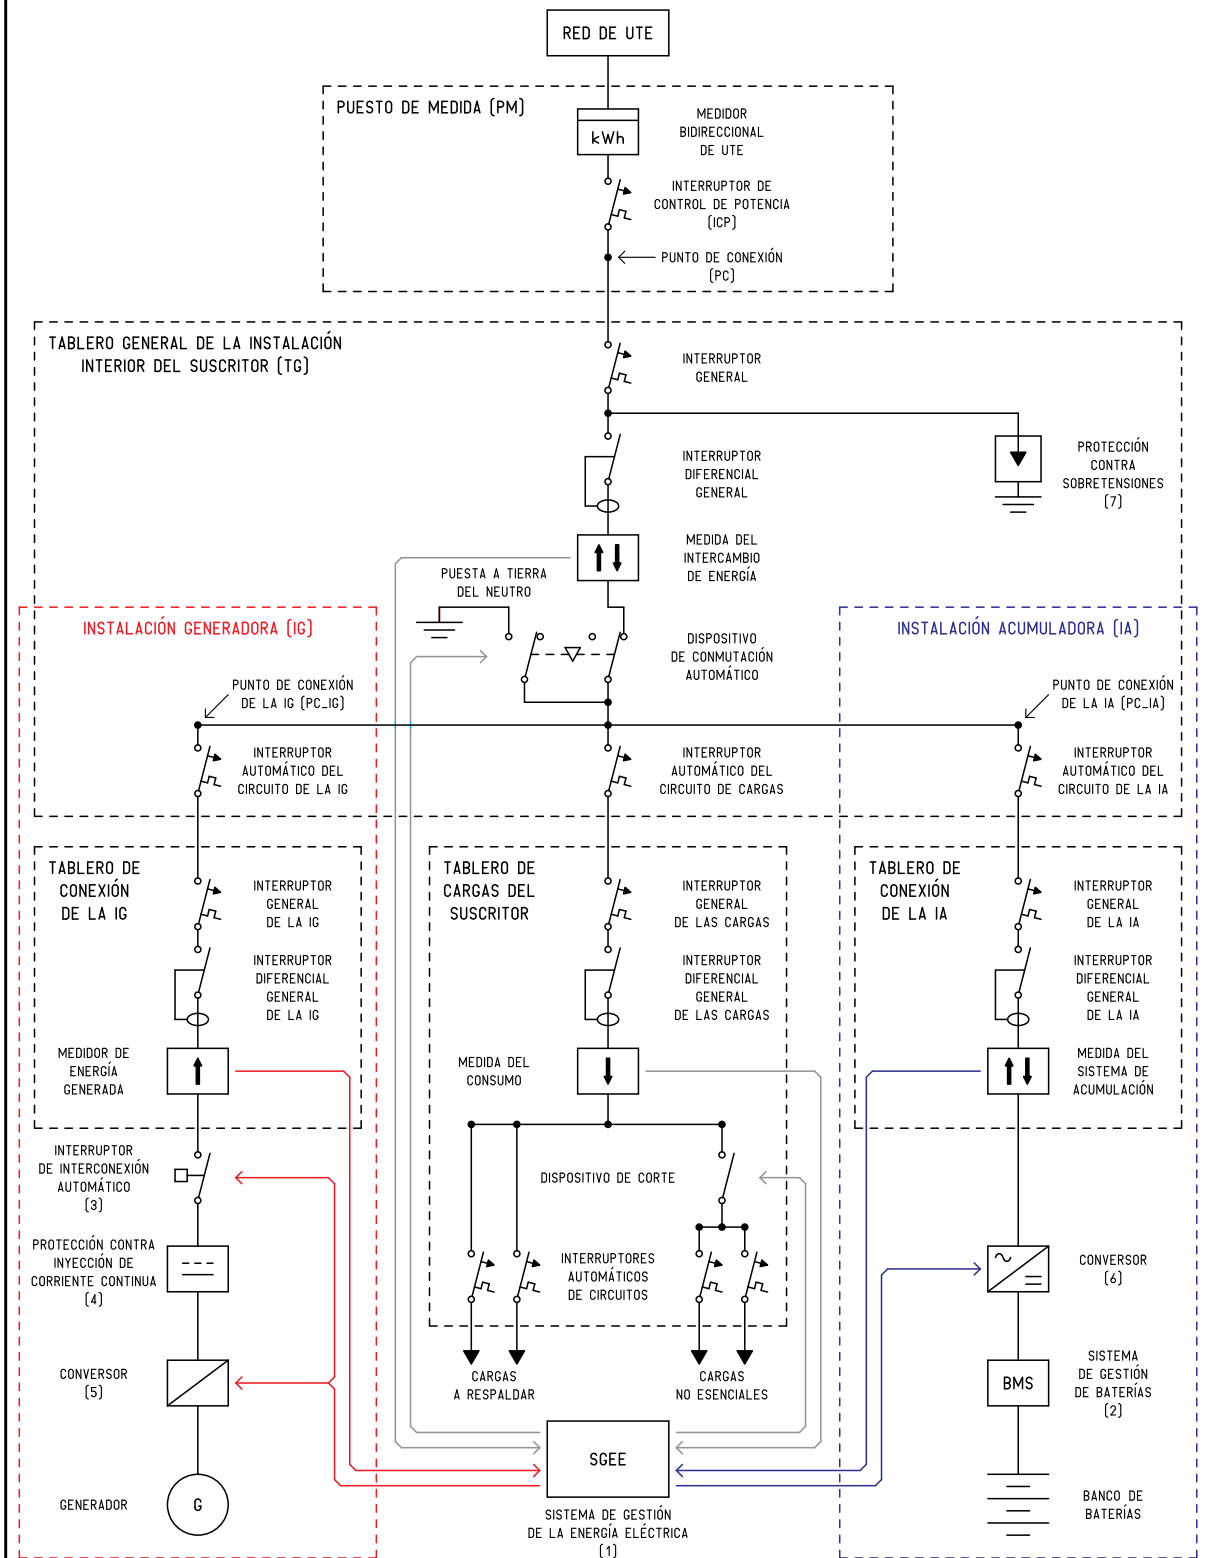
RED DE UTE

PUESTO DE MEDIDA (PM)

kWh

MEDIDOR BIDIRECCIONAL DE UTE

INTERRUPTOR DE CONTROL DE POTENCIA (ICP)

PUNTO DE CONEXIÓN (PC)

TABLERO GENERAL DE LA INSTALACIÓN INTERIOR DEL SUSCRITOR (TG)

INTERRUPTOR GENERAL

PROTECCIÓN CONTRA SOBRETENSIONES (7)

INTERRUPTOR DIFERENCIAL GENERAL

MEDIDA DEL INTERCAMBIO DE ENERGÍA

PUESTA A TIERRA DEL NEUTRO

DISPOSITIVO DE CONMUTACIÓN AUTOMÁTICO

INSTALACIÓN GENERADORA (IG)

INSTALACIÓN ACUMULADORA (IA)

PUNTO DE CONEXIÓN DE LA IG (PC_IG)

PUNTO DE CONEXIÓN DE LA IA (PC_IA)

INTERRUPTOR AUTOMÁTICO DEL CIRCUITO DE LA IG

INTERRUPTOR AUTOMÁTICO DEL CIRCUITO DE CARGAS

INTERRUPTOR AUTOMÁTICO DEL CIRCUITO DE LA IA

TABLERO DE CONEXIÓN DE LA IG

INTERRUPTOR GENERAL DE LA IG

INTERRUPTOR DIFERENCIAL GENERAL DE LA IG

MEDIDOR DE ENERGÍA GENERADA

TABLERO DE CARGAS DEL SUSCRITOR

INTERRUPTOR GENERAL DE LAS CARGAS

INTERRUPTOR DIFERENCIAL GENERAL DE LAS CARGAS

MEDIDA DEL CONSUMO

TABLERO DE CONEXIÓN DE LA IA

INTERRUPTOR GENERAL DE LA IA

INTERRUPTOR DIFERENCIAL GENERAL DE LA IA

MEDIDA DEL SISTEMA DE ACUMULACIÓN

INTERRUPTOR DE INTERCONEXIÓN AUTOMÁTICO (3)

DISPOSITIVO DE CORTE

PROTECCIÓN CONTRA INYECCIÓN DE CORRIENTE CONTINUA (4)

INTERRUPTORES AUTOMÁTICOS DE CIRCUITOS

CONVERSOR (6)

CONVERSOR (5)

CARGAS A RESPALDAR

CARGAS NO ESENCIALES

BMS

SISTEMA DE GESTIÓN DE BATERÍAS (2)

SGEE

GENERADOR

G

BANCO DE BATERÍAS

SISTEMA DE GESTIÓN DE LA ENERGÍA ELÉCTRICA (1)